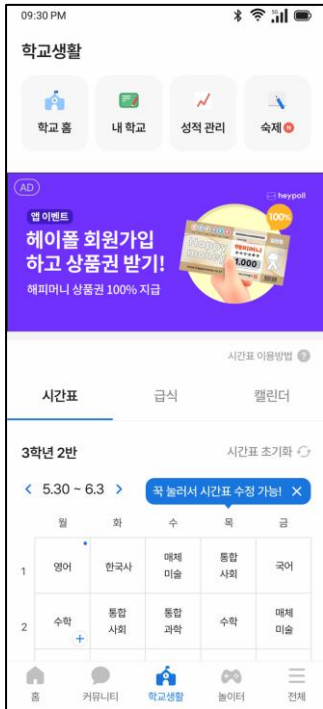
09:30 PM

학교생활

학교 홈 | 내 학교 | 성적 관리 | 숙제 N

AD
heypoll
앱 이벤트
헤이폴 회원가입 하고 상품권 받기!
해피머니 상품권 100% 지급
100%
해피머니
1,000

시간표 이용방법 ?

시간표 | 급식 | 캘린더

3학년 2반
시간표 초기화

< 5.30 ~ 6.3 >
꾹 눌러서 시간표 수정 가능! ×

| | 월 | 화 | 수 | 목 | 금 |
|---|---|---|---|---|---|
| 1 | 영어 | 한국사 | 매체 미술 | 통합 사회 | 국어 |
| 2 | 수학 + | 통합 사회 | 통합 과학 | 수학 | 매체 미술 |

홈 | 커뮤니티 | 학교생활 | 놀이터 | 전체